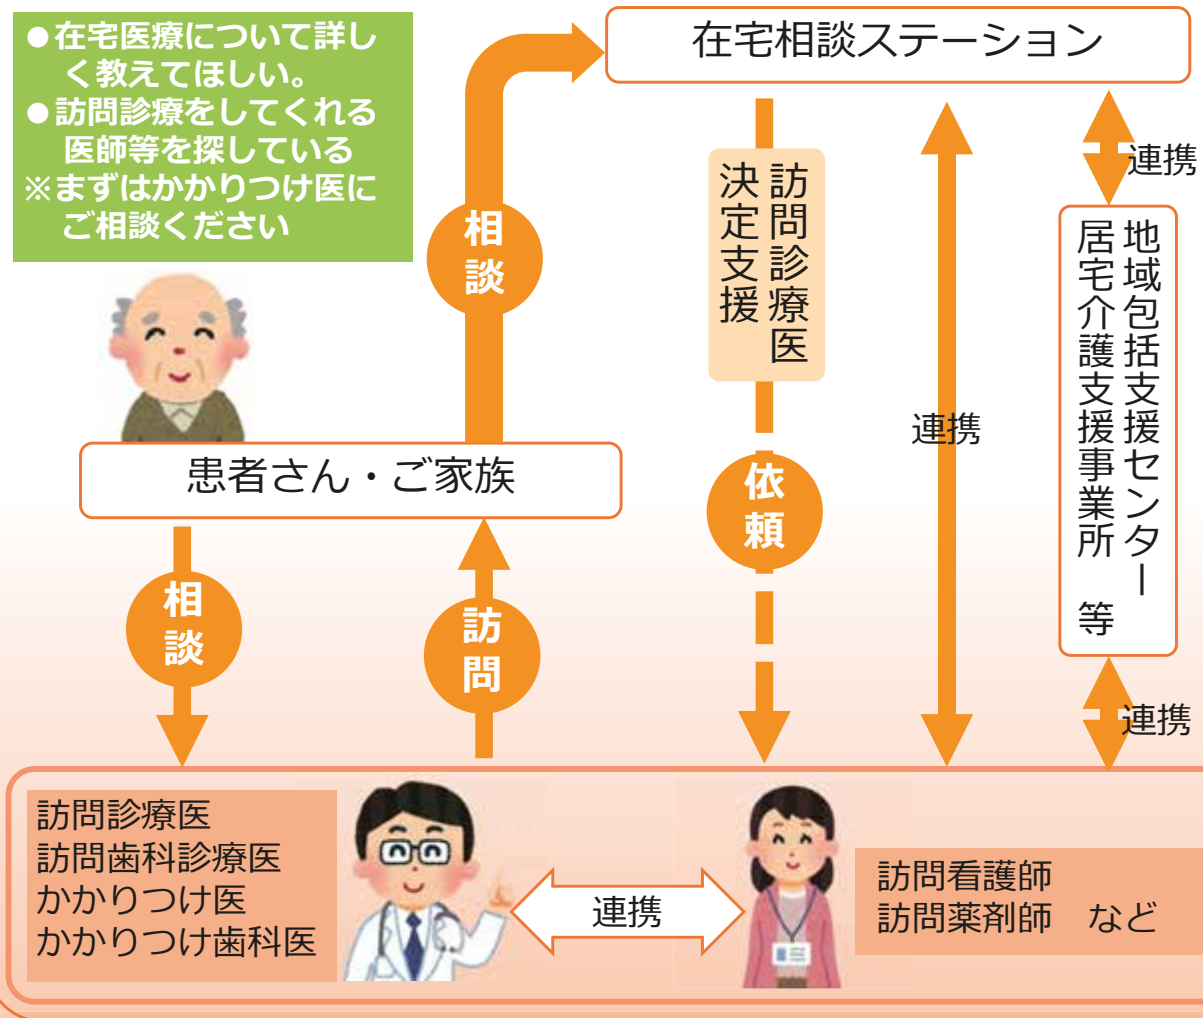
●在宅医療について詳しく教えてほしい。
●訪問診療をしてくれる医師等を探している
※まずはかかりつけ医にご相談ください

在宅相談ステーション

相談

訪問診療医決定支援

連携

連携

地域包括支援センター
居宅介護支援事業所　等

患者さん・ご家族

依頼

相談

訪問

連携

訪問診療医
訪問歯科診療医
かかりつけ医
かかりつけ歯科医

連携

訪問看護師
訪問薬剤師　など